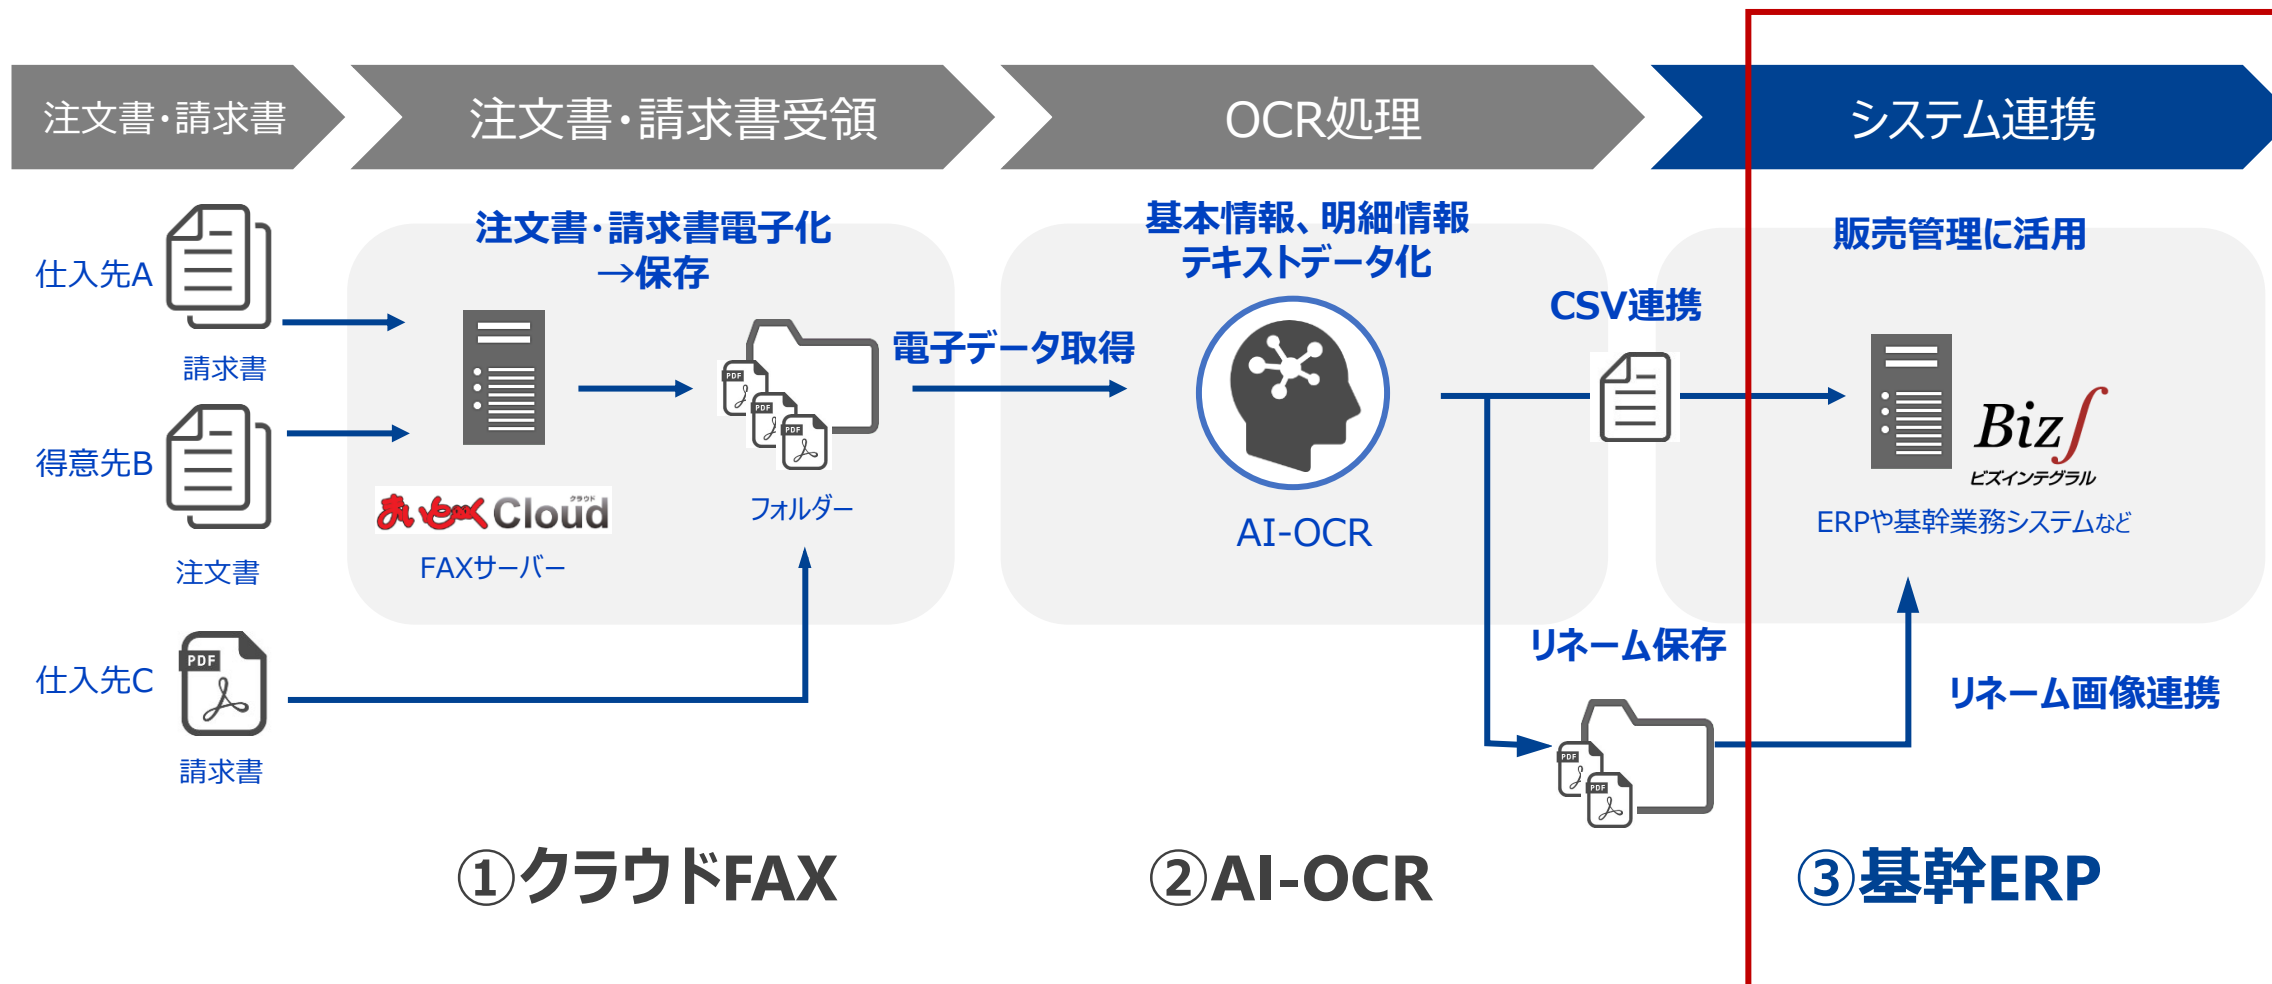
注文書・請求書

注文書・請求書受領

OCR処理

システム連携

仕入先A

請求書

得意先B

注文書

仕入先C

PDF

請求書

注文書・請求書電子化
→保存

まいとFAX Cloud クラウド

FAXサーバー

PDF PDF PDF

フォルダー

電子データ取得

基本情報、明細情報
テキストデータ化

AI-OCR

CSV連携

リネーム保存

PDF PDF

販売管理に活用

Biz∫
ビズインテグラル

ERPや基幹業務システムなど

リネーム画像連携

①クラウドFAX

②AI-OCR

③基幹ERP